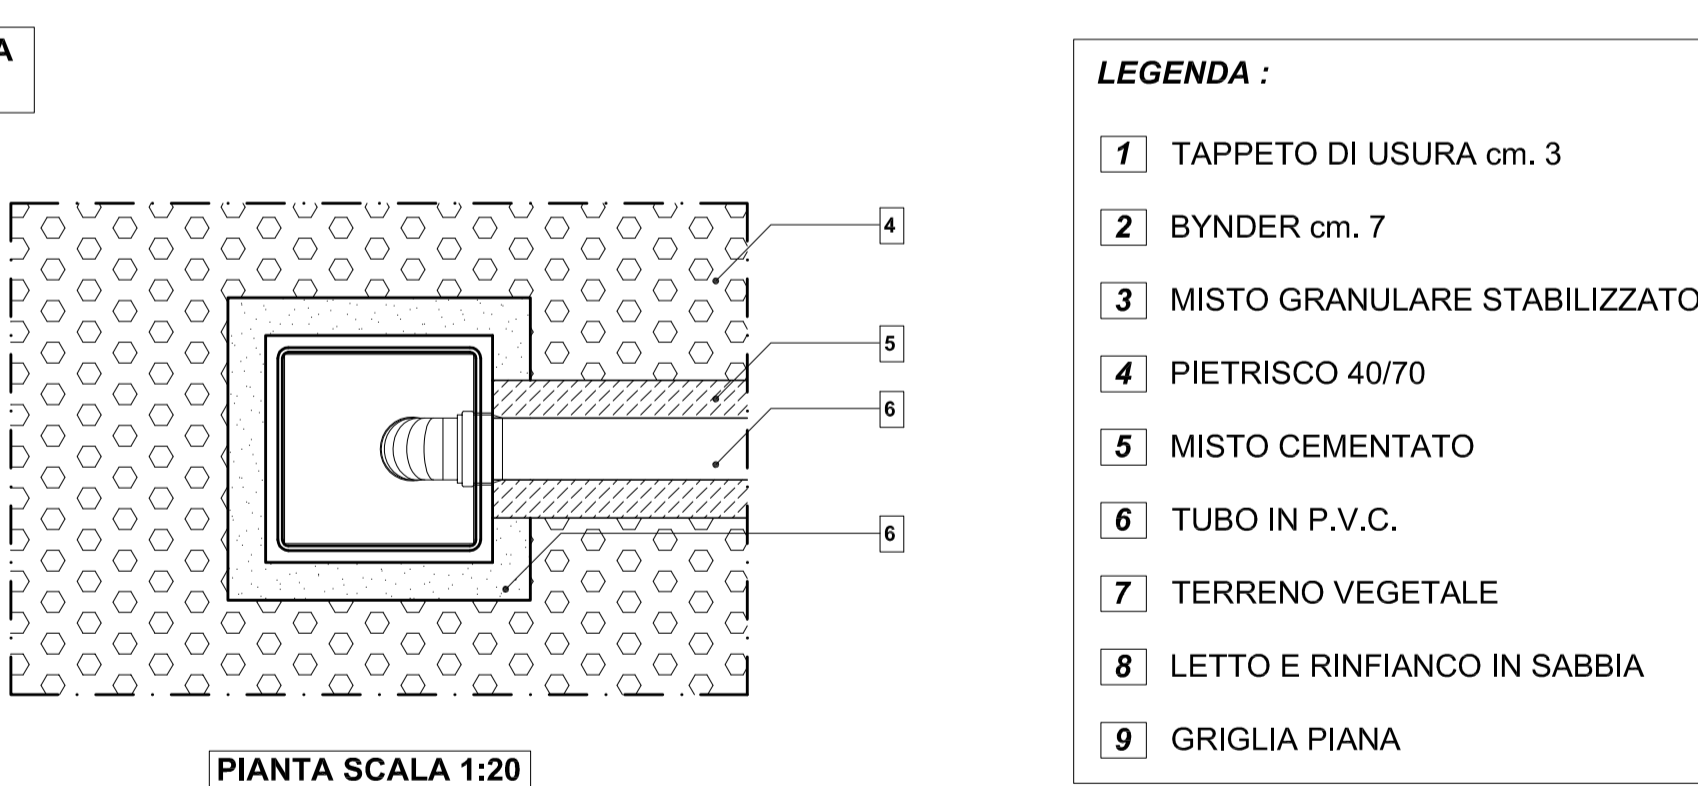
A

4

5

6

6

PIANTA SCALA 1:20

LEGENDA :

1 TAPPETO DI USURA cm. 3

2 BYNDER cm. 7

3 MISTO GRANULARE STABILIZZATO

4 PIETRISCO 40/70

5 MISTO CEMENTATO

6 TUBO IN P.V.C.

7 TERRENO VEGETALE

8 LETTO E RINFIANCO IN SABBIA

9 GRIGLIA PIANA